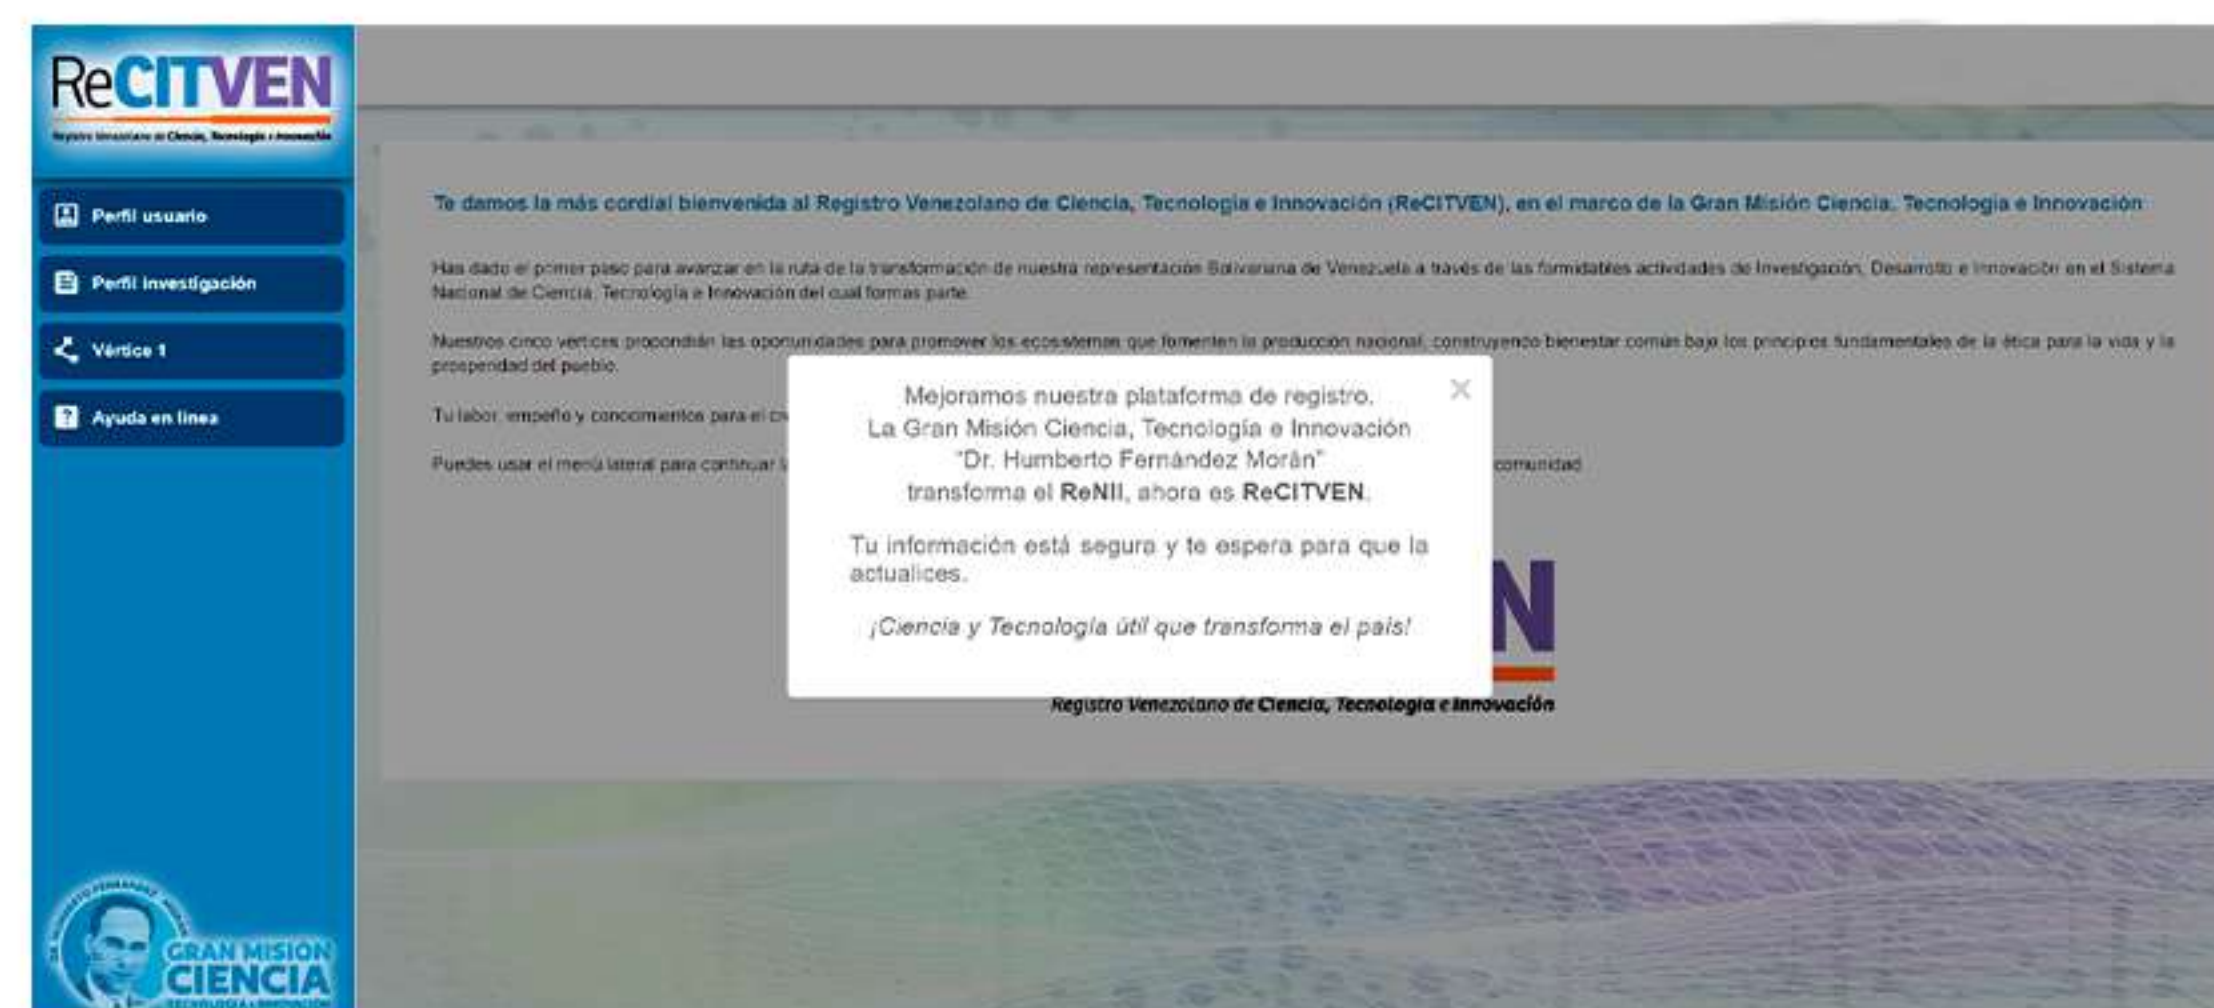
ReCITVEN
Registro Venezolano de Ciencia, Tecnología e Innovación

Perfil usuario

Perfil investigación

Vértice 1

Ayuda en línea

Te damos la más cordial bienvenida al Registro Venezolano de Ciencia, Tecnología e Innovación (ReCITVEN), en el marco de la Gran Misión Ciencia, Tecnología e Innovación

Has dado el primer paso para avanzar en la ruta de la transformación de nuestra representación Bolivariana de Venezuela a través de las formidables actividades de Investigación, Desarrollo e Innovación en el Sistema Nacional de Ciencia, Tecnología e Innovación del cual formas parte.

Nuestros cinco vértices propondrán las oportunidades para promover los ecosistemas que fomenten la producción nacional, construyendo bienestar común bajo los principios fundamentales de la ética para la vida y la prosperidad del pueblo.

Tu labor, empeño y conocimientos para el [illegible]

Puedes usar el menú lateral para continuar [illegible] comunidad

Mejoramos nuestra plataforma de registro.
La Gran Misión Ciencia, Tecnología e Innovación
"Dr. Humberto Fernández Morán"
transforma el ReNII, ahora es ReCITVEN.

Tu información está segura y te espera para que la actualices.

¡Ciencia y Tecnología útil que transforma el país!

×

N
Registro Venezolano de Ciencia, Tecnología e Innovación

GRAN MISIÓN CIENCIA